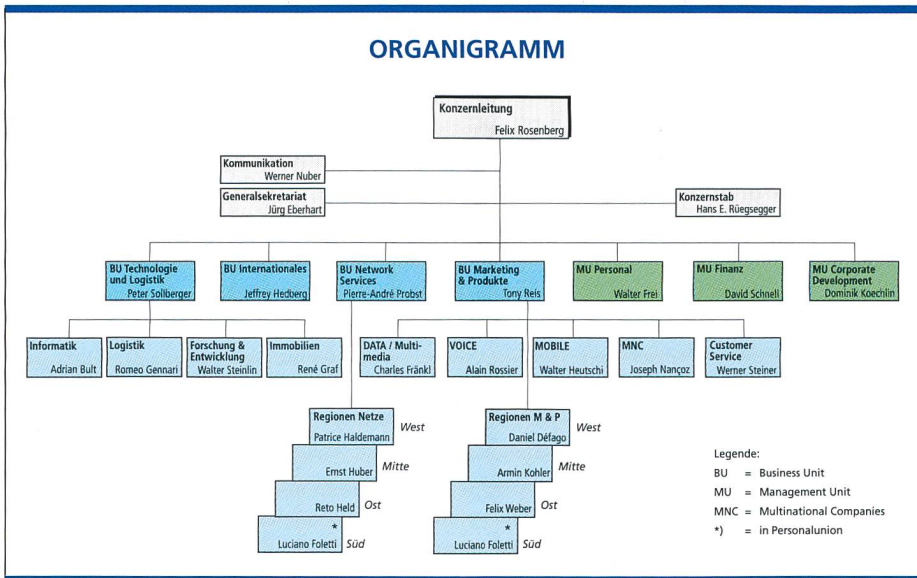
ORGANIGRAMM

Konzernleitung
Felix Rosenberg

Kommunikation
Werner Nuber

Generalsekretariat
Jürg Eberhart

Konzernstab
Hans E. Rüegsegger

BU Technologie und Logistik
Peter Sollberger

BU Internationales
Jeffrey Hedberg

BU Network Services
Pierre-André Probst

BU Marketing & Produkte
Tony Reis

MU Personal
Walter Frei

MU Finanz
David Schnell

MU Corporate Development
Dominik Koechlin

Informatik
Adrian Bult

Logistik
Romeo Gennari

Forschung & Entwicklung
Walter Steinlin

Immobilien
René Graf

DATA / Multimedia
Charles Fränkl

VOICE
Alain Rossier

MOBILE
Walter Heutschi

MNC
Joseph Nançoz

Customer Service
Werner Steiner

Regionen Netze
Patrice Haldemann West
Ernst Huber Mitte
Reto Held Ost
*
Luciano Foletti Süd

Regionen M & P
Daniel Défago West
Armin Kohler Mitte
Felix Weber Ost
*
Luciano Foletti Süd

Legende:
BU = Business Unit
MU = Management Unit
MNC = Multinational Companies
*) = in Personalunion